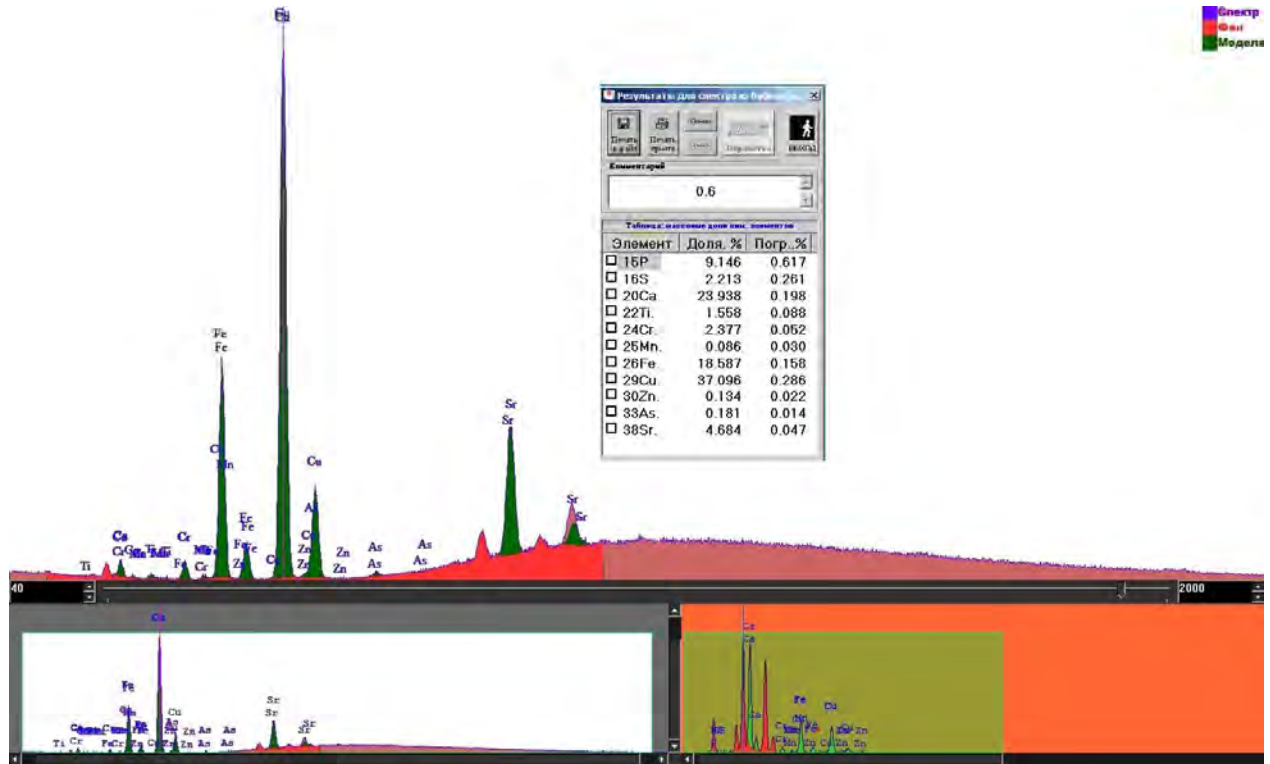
Cu
Cu

Спектр
Фон
Модель

Результаты для спектра ю библиот... ×

Печать в файл
Печать отчета
Выход

Комментарий

0.6

Таблица: массовые доли хим. элементов

| Элемент | Доля, % | Погр.,% |
|---|---|---|
| 15P | 9.146 | 0.617 |
| 16S | 2.213 | 0.261 |
| 20Ca | 23.938 | 0.198 |
| 22Ti | 1.558 | 0.088 |
| 24Cr | 2.377 | 0.052 |
| 25Mn | 0.086 | 0.030 |
| 26Fe | 18.587 | 0.158 |
| 29Cu | 37.096 | 0.286 |
| 30Zn | 0.134 | 0.022 |
| 33As | 0.181 | 0.014 |
| 38Sr | 4.684 | 0.047 |

Fe
Fe
Cu
Mn
Cu
Sr
Sr
Sr
Sr
Ca
Ca
Ti
Cr
Mn
Fe
Cr
Fe
Fe
Fe
Zn
Cu
Zn
Zn
Zn
Zn
As
As
As
As
Ti
Cr

40
2000

Cu
Fe
Cu
Sr
Sr
Sr
Sr
Ti
Cr
Fe
Cr
Zn
As
As
As
As

Ca
Ca
Fe
Cu
Mn
Zn
Zn
Zn